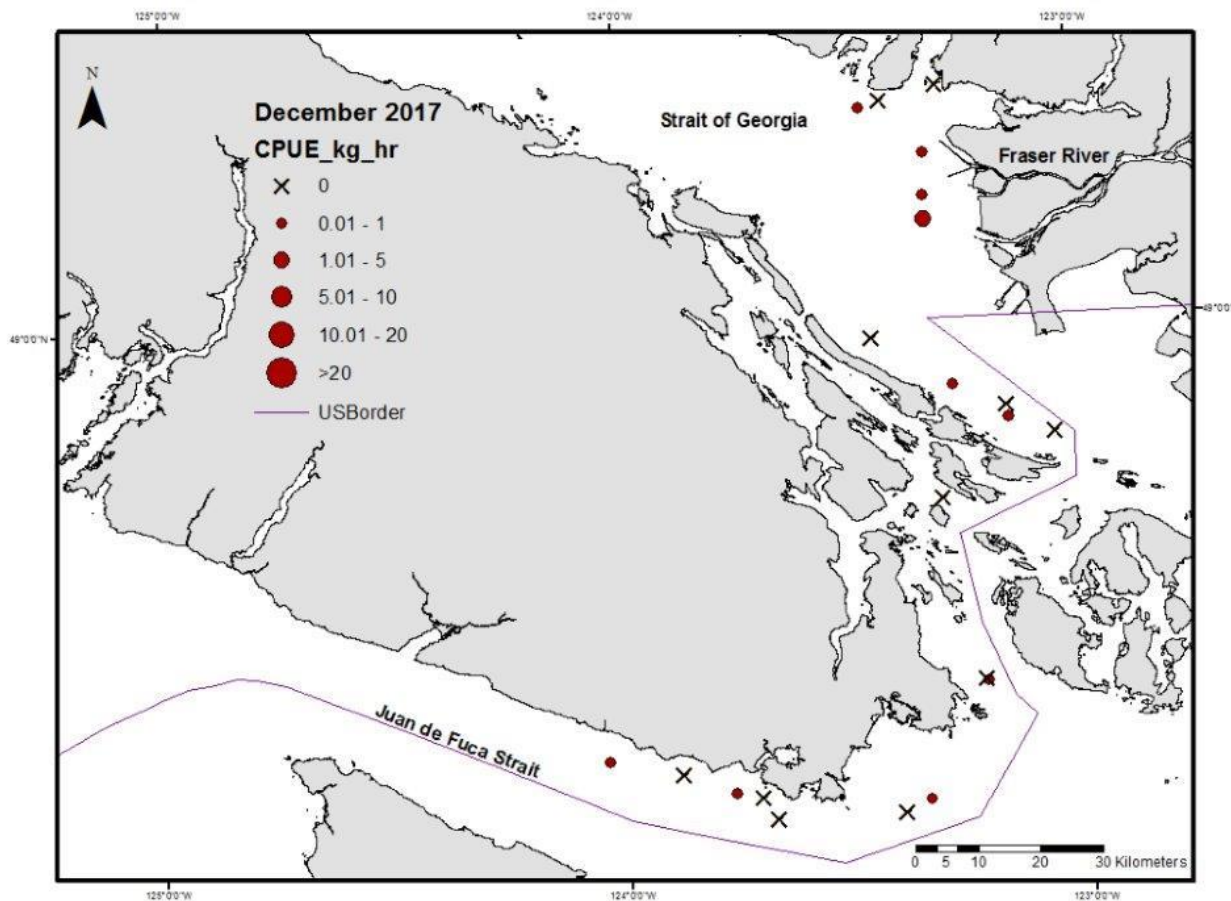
125°0'0"W
124°0'0"W
123°0'0"W

N

December 2017
CPUE_kg_hr
0
0.01 - 1
1.01 - 5
5.01 - 10
10.01 - 20
>20
USBorder

Strait of Georgia
Fraser River

49°0'0"N
49°0'0"

Juan de Fuca Strait

0 5 10 20 30 Kilometers

125°0'0"W
124°0'0"W
123°0'0"W